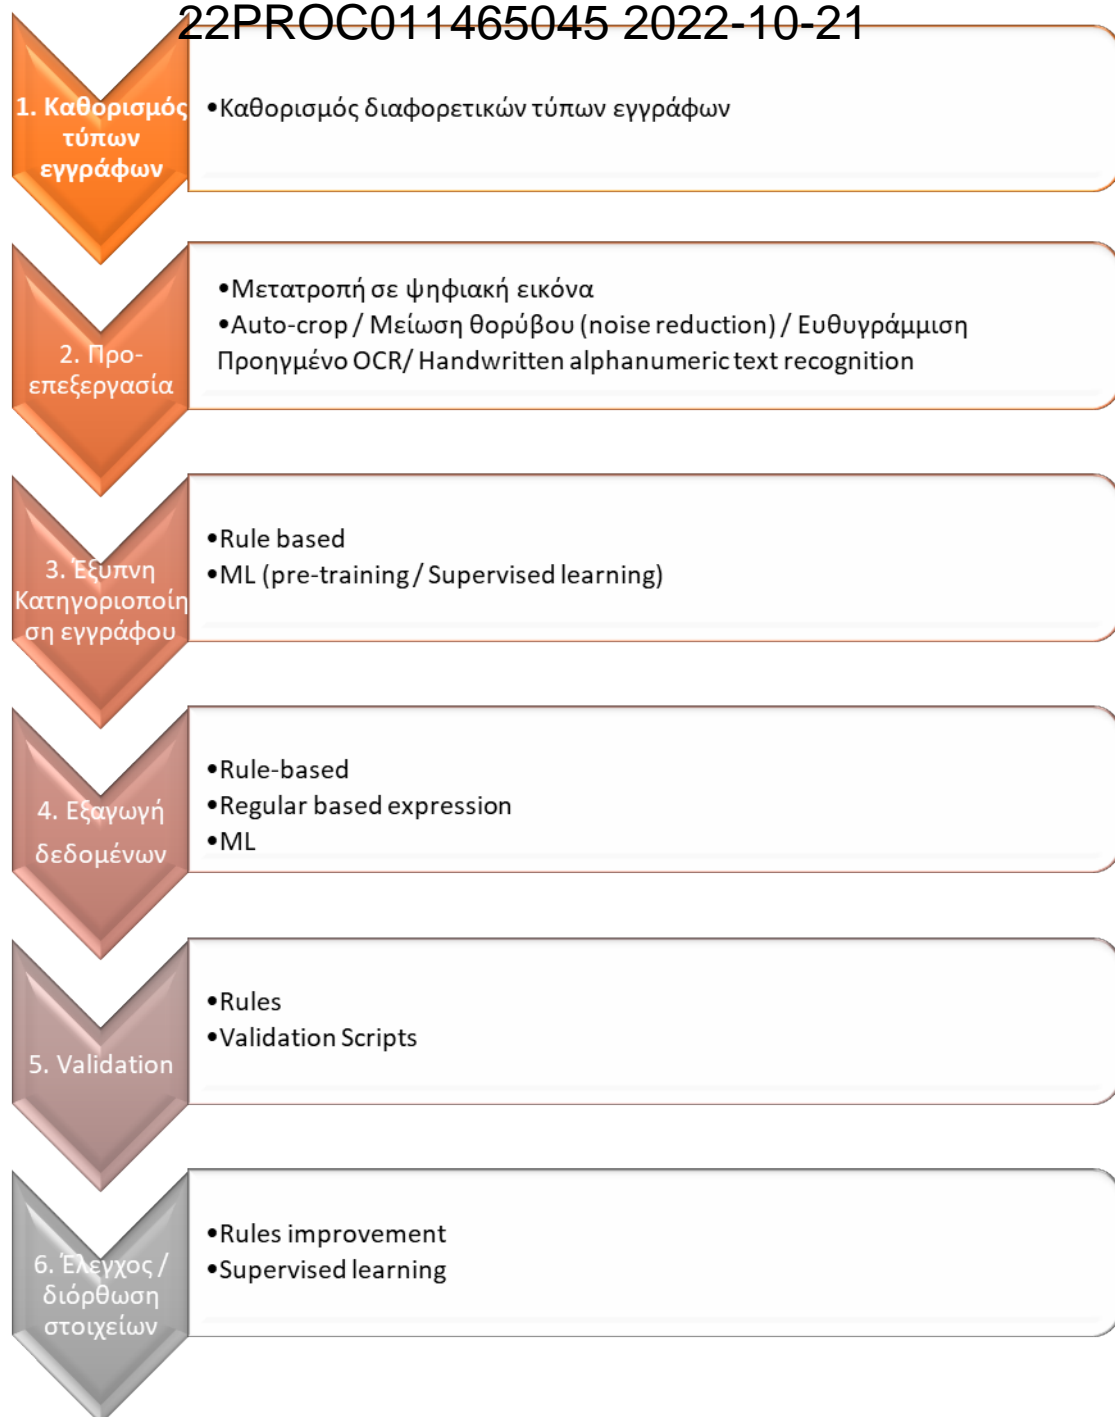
22PROC011465045 2022-10-21

1. Καθορισμός τύπων εγγράφων

•Καθορισμός διαφορετικών τύπων εγγράφων

2. Προ-επεξεργασία

•Μετατροπή σε ψηφιακή εικόνα
•Auto-crop / Μείωση θορύβου (noise reduction) / Ευθυγράμμιση Προηγμένο OCR/ Handwritten alphanumeric text recognition

3. Έξυπνη Κατηγοριοποίηση εγγράφου

•Rule based
•ML (pre-training / Supervised learning)

4. Εξαγωγή δεδομένων

•Rule-based
•Regular based expression
•ML

5. Validation

•Rules
•Validation Scripts

6. Έλεγχος / διόρθωση στοιχείων

•Rules improvement
•Supervised learning